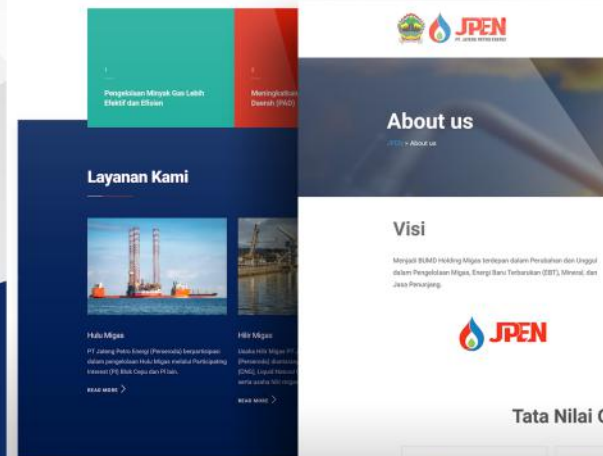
1
Pengelolaan Minyak Gas Lebih Efektif dan Efisien

2
Meningkatkan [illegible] Daerah (PAD)

JPEN
PT. JATENG PETRO ENERGI

About us
JPEN > About us

Visi

Menjadi BUMD Holding Migas terdepan dalam Perubahan dan Unggul dalam Pengelolaan Migas, Energi Baru Terbarukan (EBT), Mineral, dan Jasa Penunjang.

JPEN

Tata Nilai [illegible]

Layanan Kami

Hulu Migas
PT Jateng Petro Energi (Persero) berpartisipasi dalam pengelolaan Hulu Migas melalui Participating Interest (PI) Blok Cepu dan PI lain.
READ MORE

Hilir Migas
Usaha Hilir Migas PT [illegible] (Persero) diantara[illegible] (CNG), Liquid Natural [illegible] serta usaha hilir migas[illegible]
READ MORE